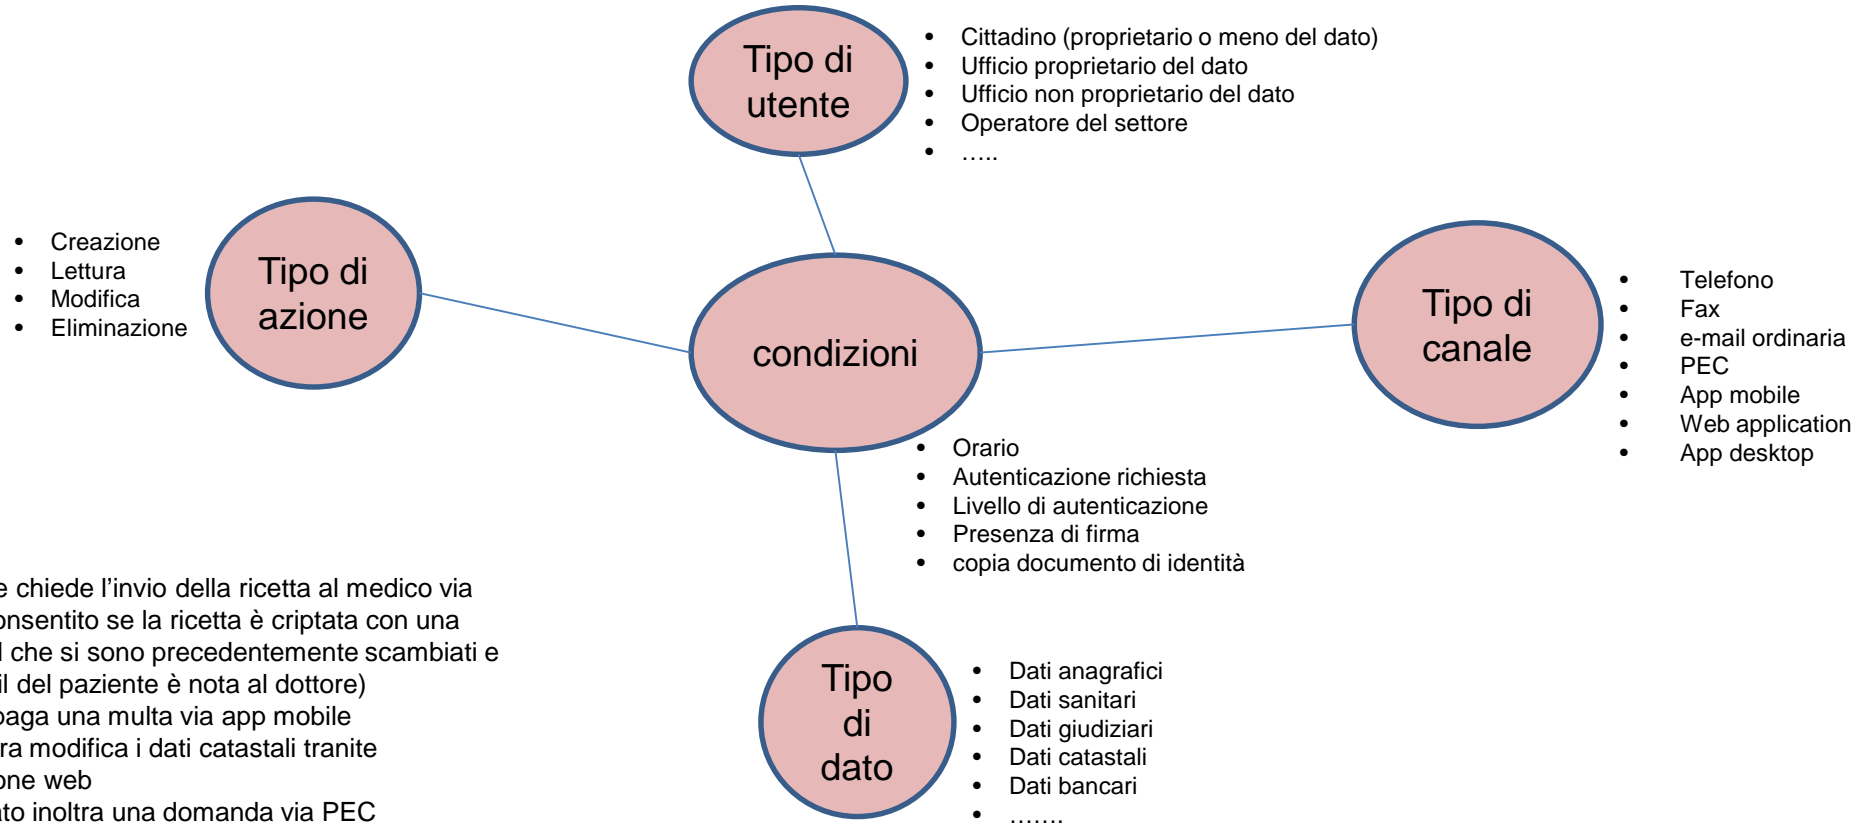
Tipo di utente

- Cittadino (proprietario o meno del dato)
- Ufficio proprietario del dato
- Ufficio non proprietario del dato
- Operatore del settore
- …..

- Creazione
- Lettura
- Modifica
- Eliminazione

Tipo di azione

condizioni

Tipo di canale

- Telefono
- Fax
- e-mail ordinaria
- PEC
- App mobile
- Web application
- App desktop

- Orario
- Autenticazione richiesta
- Livello di autenticazione
- Presenza di firma
- copia documento di identità

e chiede l'invio della ricetta al medico via onsentito se la ricetta è criptata con una l che si sono precedentemente scambiati e il del paziente è nota al dottore)
paga una multa via app mobile
ra modifica i dati catastali tranite one web
ato inoltra una domanda via PEC

Tipo di dato

- Dati anagrafici
- Dati sanitari
- Dati giudiziari
- Dati catastali
- Dati bancari
- …….